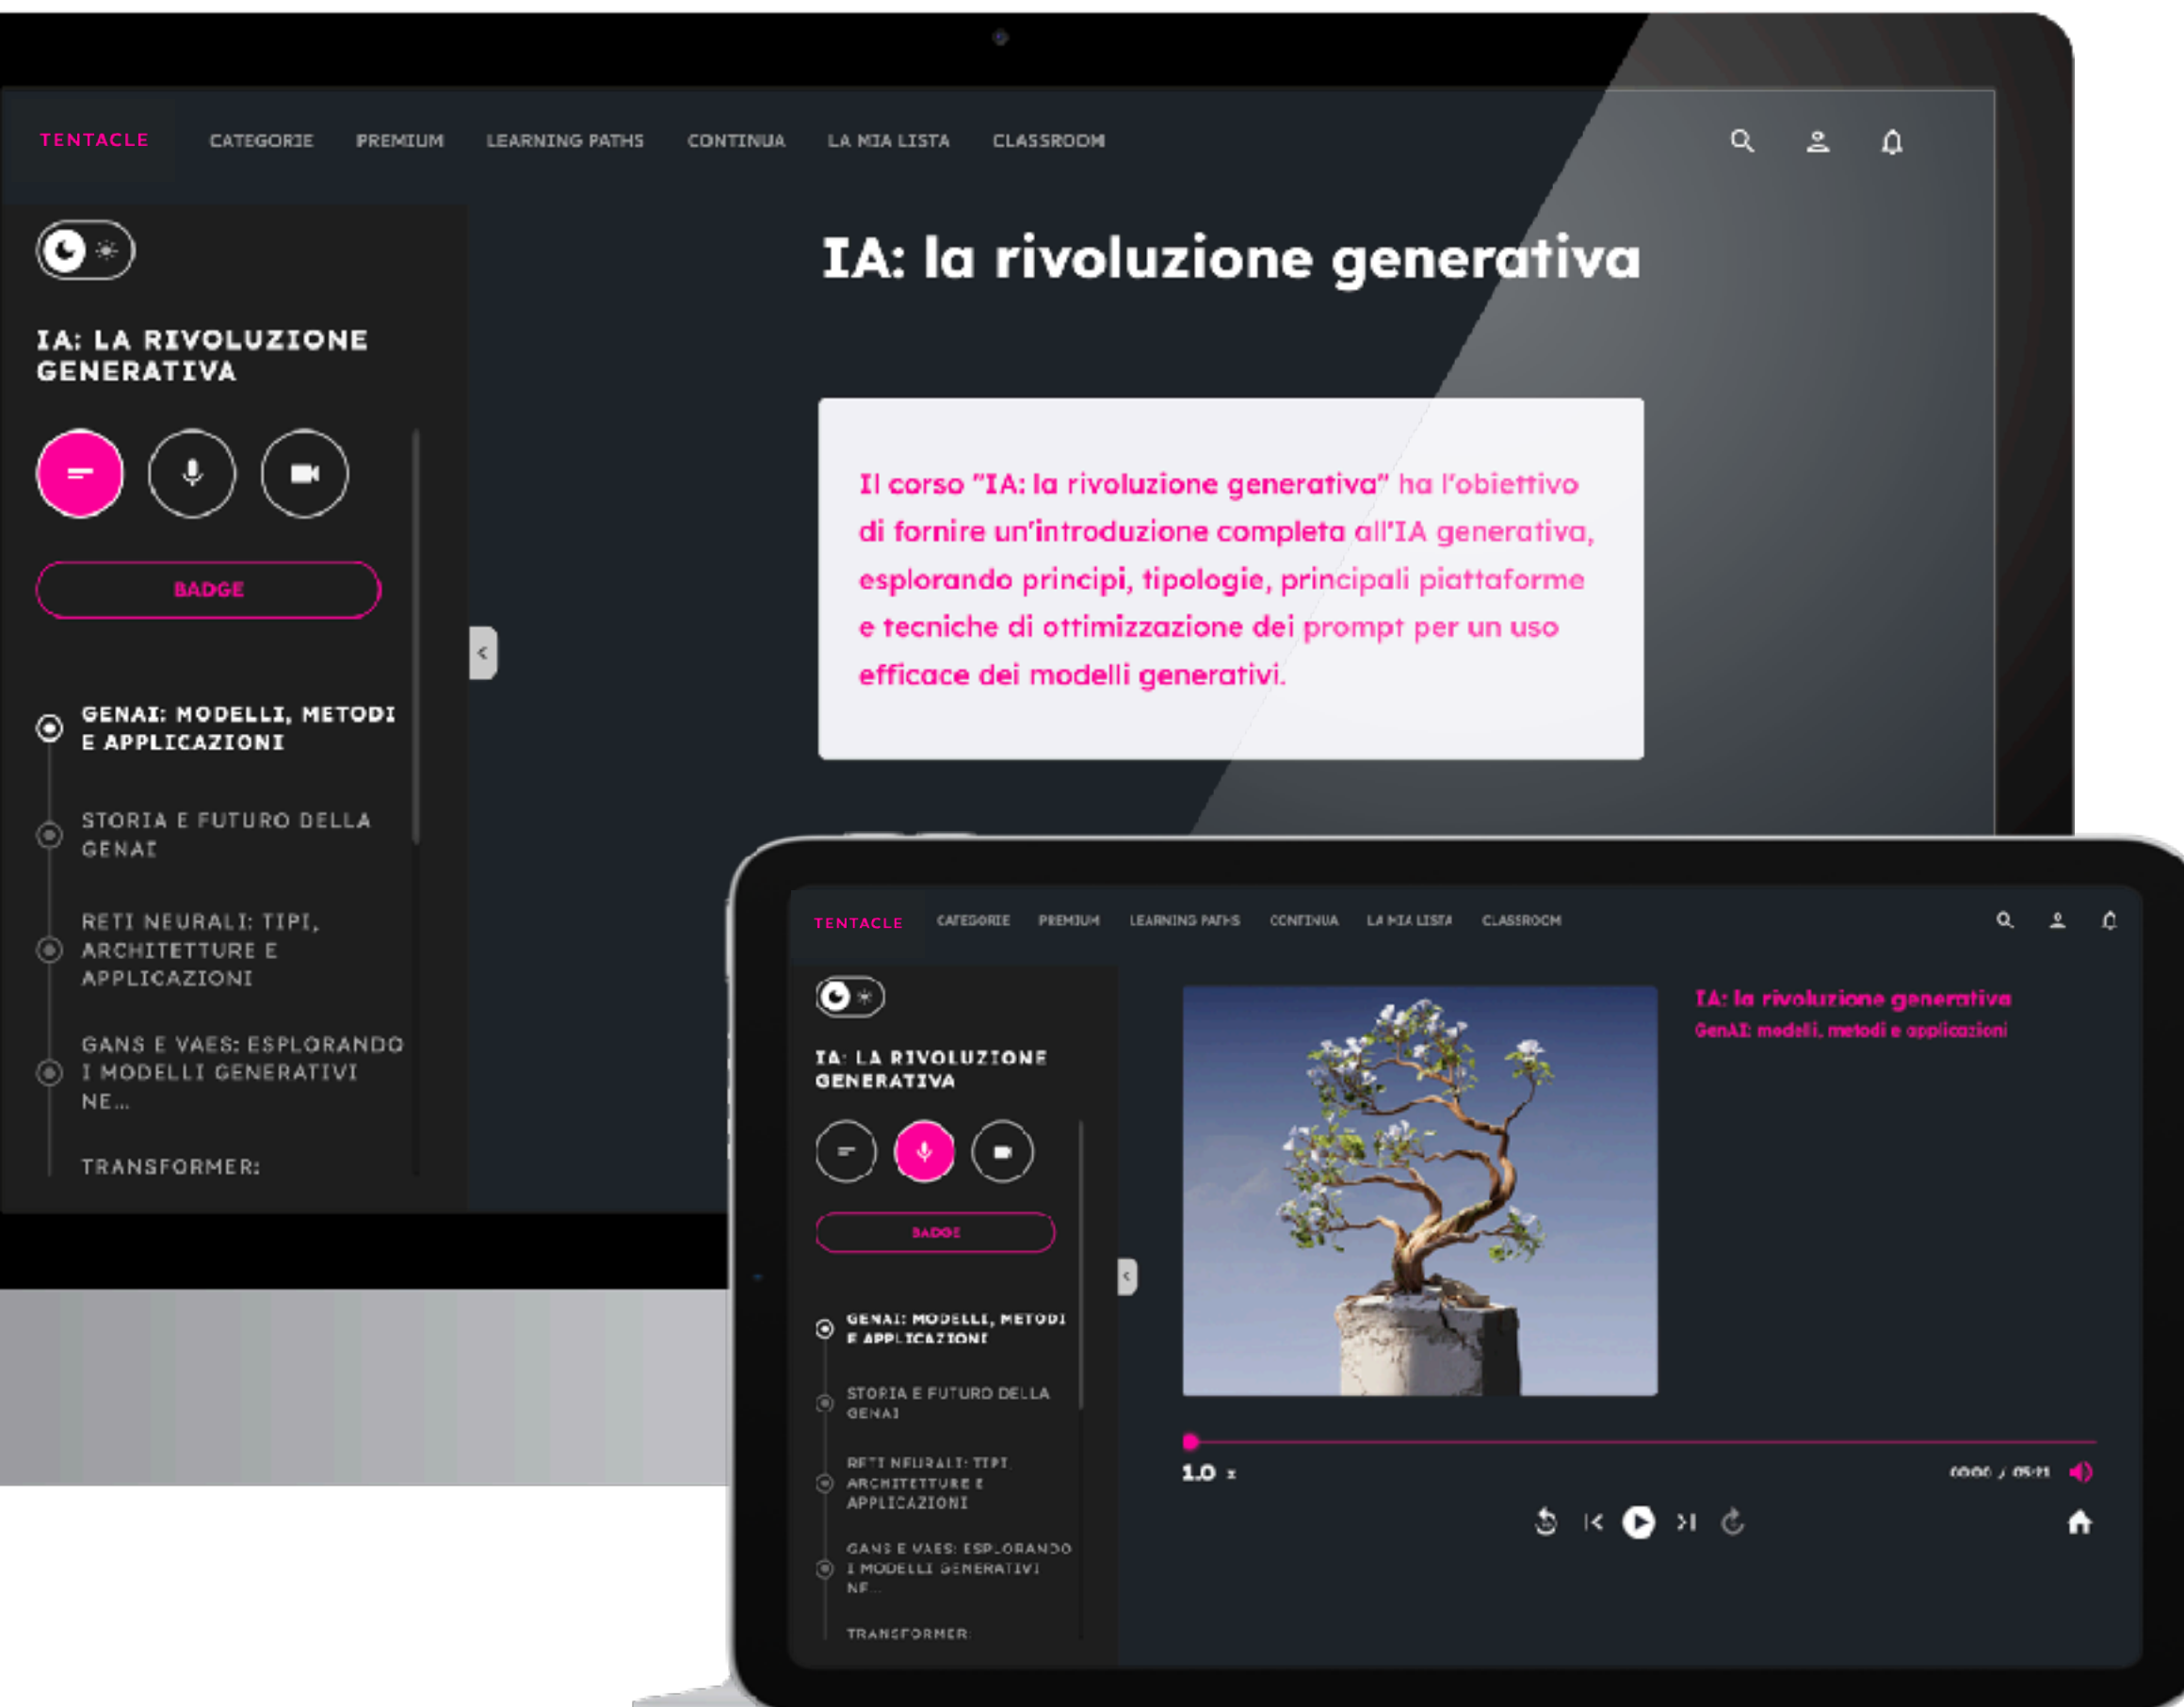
TENTACLE CATEGORIE PREMIUM LEARNING PATHS CONTINUA LA MIA LISTA CLASSROOM

IA: LA RIVOLUZIONE GENERATIVA

BADGE

GENAI: MODELLI, METODI E APPLICAZIONI

STORIA E FUTURO DELLA GENAI

RETI NEURALI: TIPI, ARCHITETTURE E APPLICAZIONI

GANS E VAES: ESPLORANDO I MODELLI GENERATIVI NE...

TRANSFORMER:

IA: la rivoluzione generativa

Il corso "IA: la rivoluzione generativa" ha l'obiettivo di fornire un'introduzione completa all'IA generativa, esplorando principi, tipologie, principali piattaforme e tecniche di ottimizzazione dei prompt per un uso efficace dei modelli generativi.

TENTACLE CATEGORIE PREMIUM LEARNING PATHS CONTINUA LA MIA LISTA CLASSROOM

IA: LA RIVOLUZIONE GENERATIVA

BADGE

GENAI: MODELLI, METODI E APPLICAZIONI

STORIA E FUTURO DELLA GENAI

RETI NEURALI: TIPI, ARCHITETTURE E APPLICAZIONI

GANS E VAES: ESPLORANDO I MODELLI GENERATIVI NE...

TRANSFORMER:

IA: la rivoluzione generativa
GenAI: modelli, metodi e applicazioni

1.0 x

00:00 / 05:11